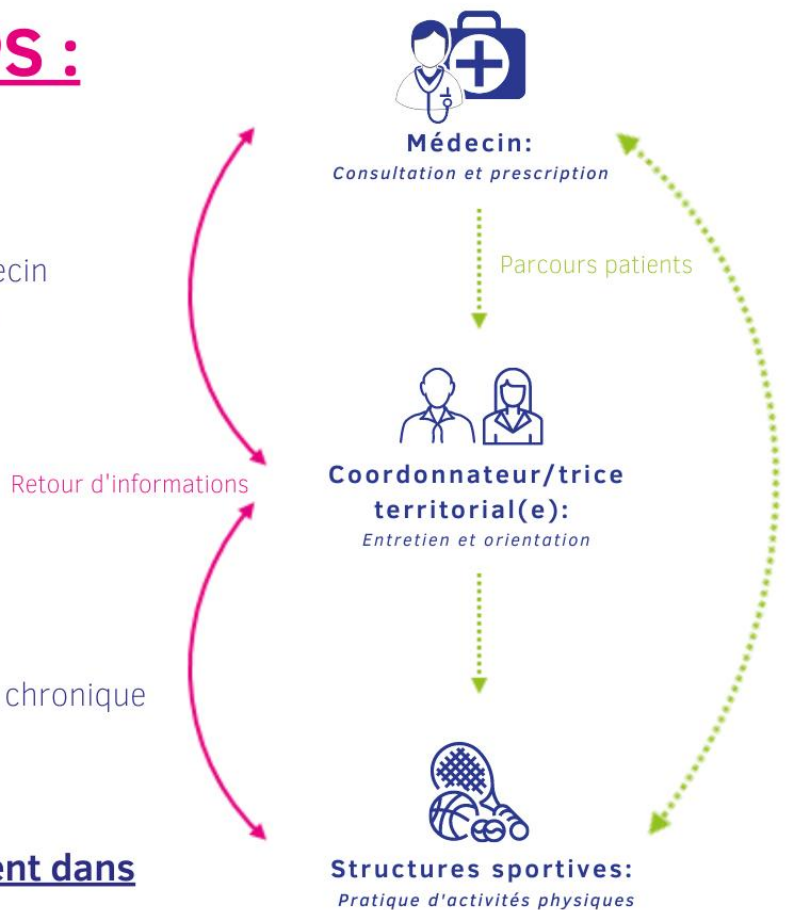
es :

ecin

chronique

ent dans

Médecin:
Consultation et prescription

Parcours patients

Retour d'informations

Coordonnateur/trice territorial(e):
Entretien et orientation

Structures sportives:
Pratique d'activités physiques